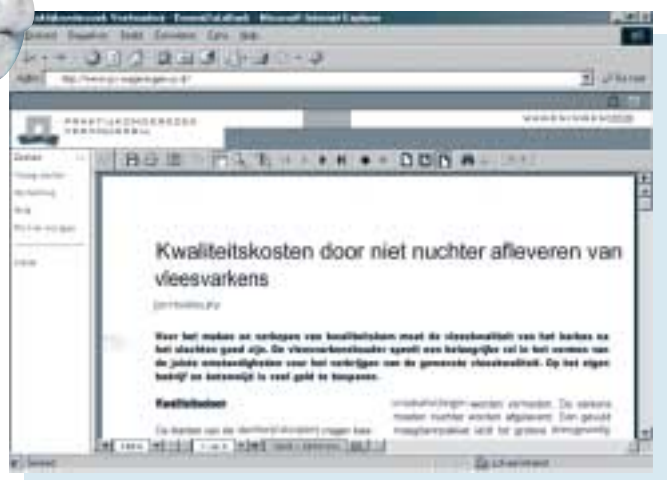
Kwaliteitskosten door niet nuchter afleveren van vleesvarkens

Voor het maken en verkopen van kwaliteitsham moet de vleeskwaliteit van het karkas na het slachten goed zijn. De vleesvarkenshouder speelt een belangrijke rol in het voorkomen van de juiste omstandigheden voor het verkrijgen van de gewenste vleeskwaliteit. Op het eigen bedrijf en betekent is veel geld te besparen.

Kwaliteitskosten

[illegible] worden verhandeld. De varkens moeten nuchter worden afgeleverd. Een gevuld maagdarmpakket leidt tot grotere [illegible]

Microsoft Internet Explorer

Adres

Ga naar

Gereed

Lokaal intranet